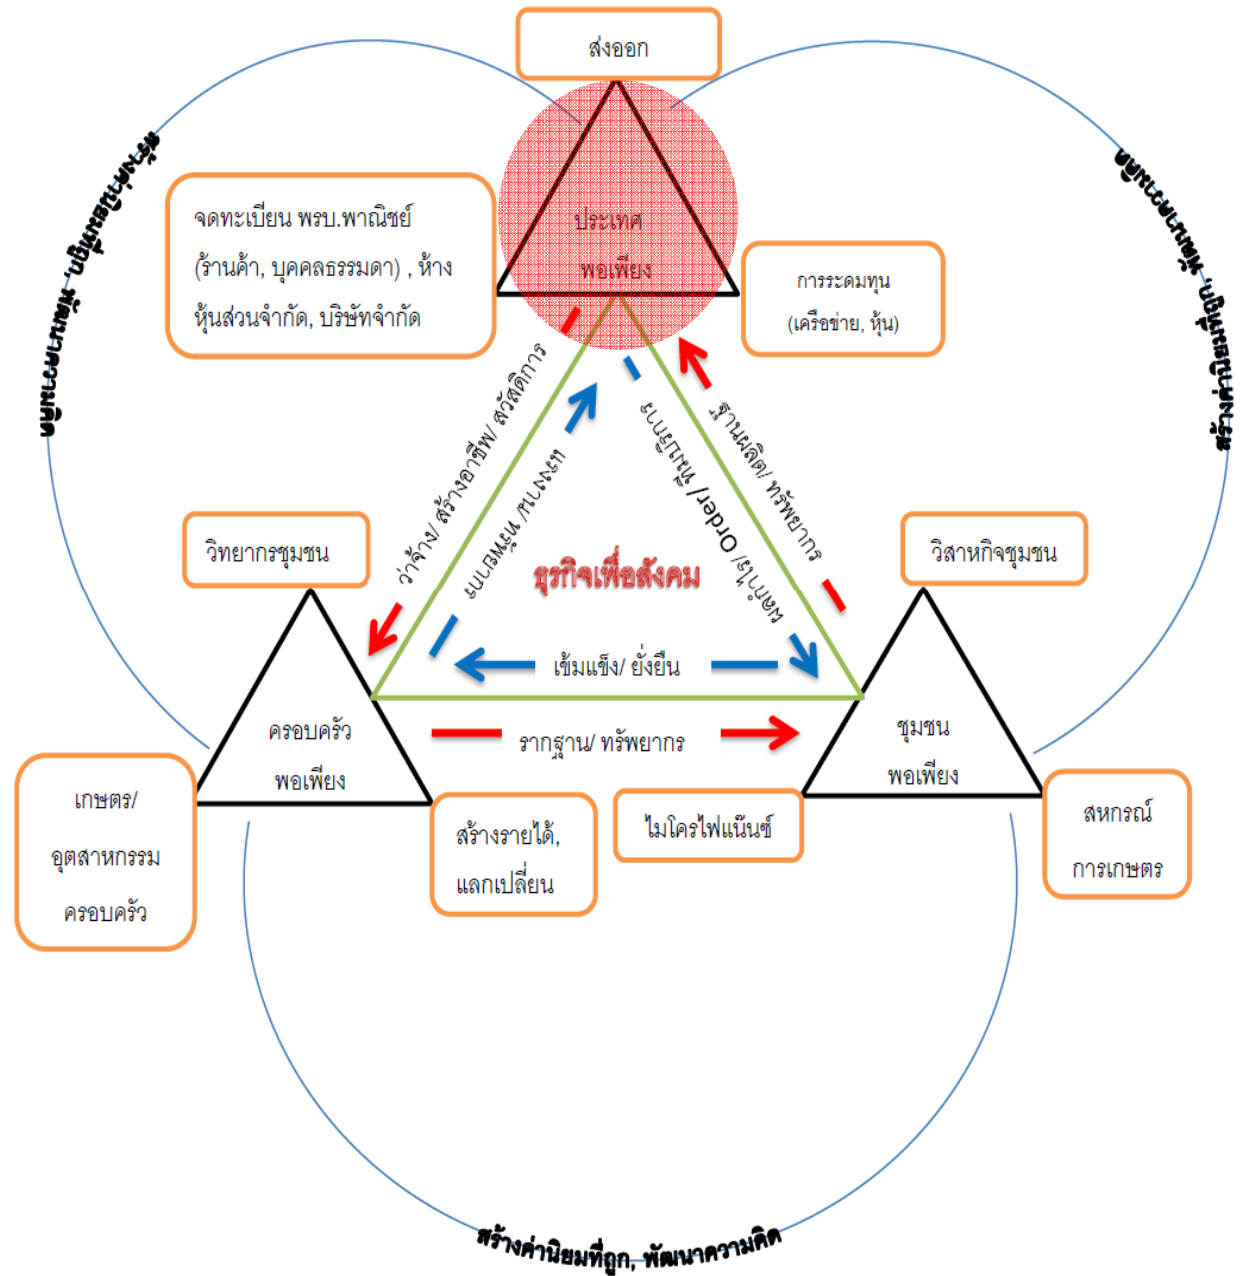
ส่งออก

ประเทศ
พอเพียง

จดทะเบียน พรบ.พาณิชย์ (ร้านค้า, บุคคลธรรมดา) , ห้าง หุ้นส่วนจำกัด, บริษัทจำกัด

การระดมทุน (เครือข่าย, หุ้น)

สร้างภูมิคุ้มกัน, พัฒนาคุณภาพ

สร้างภูมิคุ้มกัน, พัฒนาคุณภาพ

ว่าจ้าง/ สร้างอาชีพ/ สวัสดิการ

แนวทาง/ พัฒนา

ฐานผลิต/ ทรัพยากร

ข้อมูล/ Order/ แหล่งทุน

ธุรกิจเพื่อสังคม

วิทยากรชุมชน

วิสาหกิจชุมชน

เข้มแข็ง/ ยั่งยืน

ครอบครัว
พอเพียง

รากฐาน/ ทรัพยากร

ชุมชน
พอเพียง

เกษตร/
อุตสาหกรรม
ครอบครัว

สร้างรายได้,
แลกเปลี่ยน

ไมโครไฟแน๊นซ์

สหกรณ์
การเกษตร

สร้างค่านิยมที่ถูก, พัฒนาความคิด